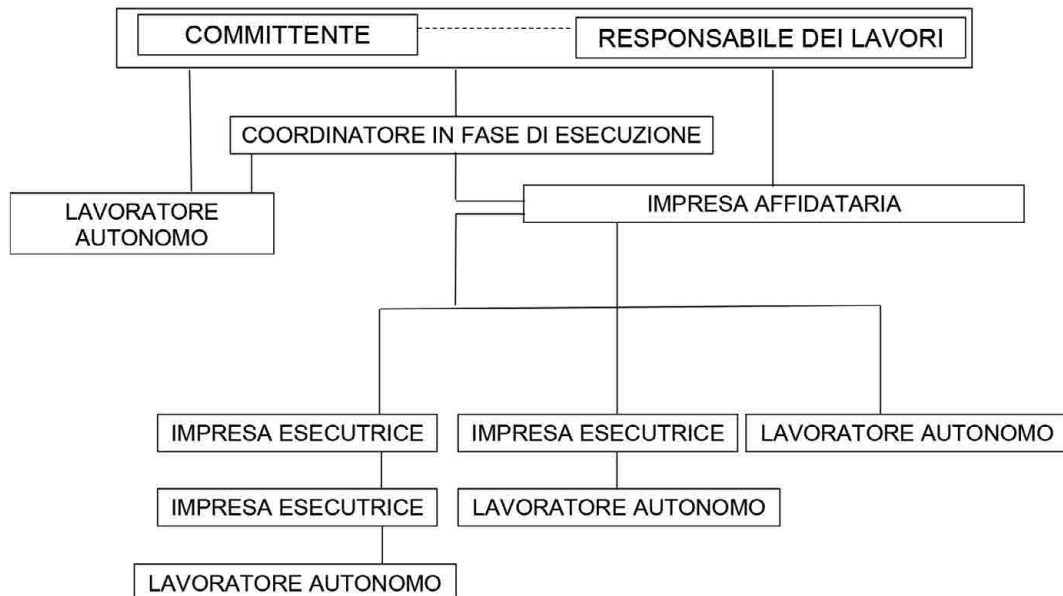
COMMITTENTE

RESPONSABILE DEI LAVORI

COORDINATORE IN FASE DI ESECUZIONE

LAVORATORE AUTONOMO

IMPRESA AFFIDATARIA

IMPRESA ESECUTRICE

IMPRESA ESECUTRICE

LAVORATORE AUTONOMO

IMPRESA ESECUTRICE

LAVORATORE AUTONOMO

LAVORATORE AUTONOMO